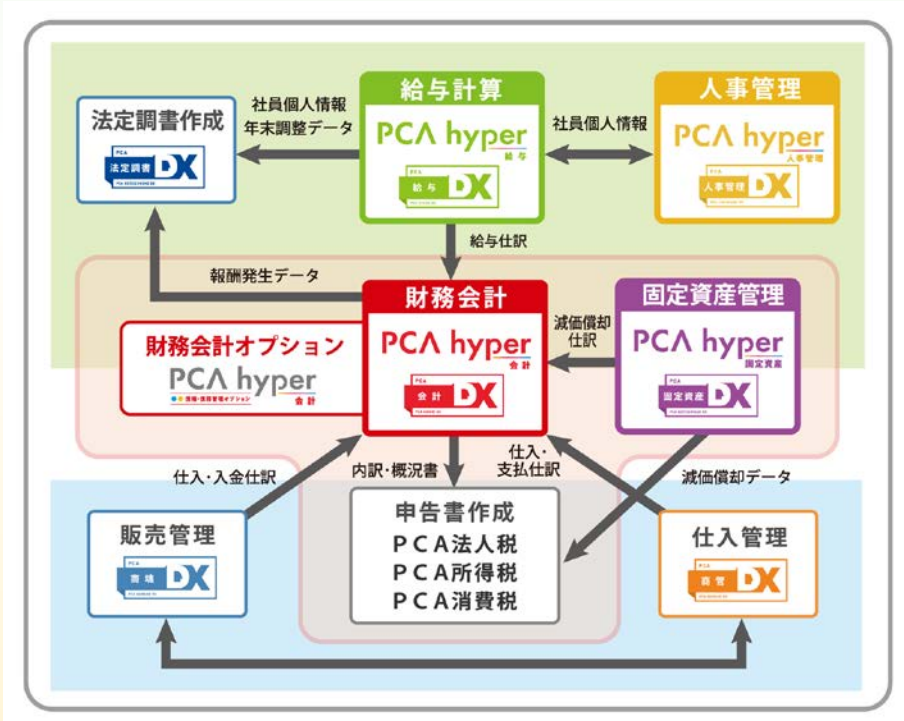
給与計算
PCA hyper
給与
PCA
給与 DX

人事管理
PCA hyper
人事管理
PCA
人事管理 DX

法定調書作成
PCA
法定調書 DX

社員個人情報
年末調整データ

社員個人情報

給与仕訳

報酬発生データ

財務会計
PCA hyper
会計
PCA
会計 DX

財務会計オプション
PCA hyper
会計

固定資産管理
PCA hyper
固定資産
PCA
固定資産 DX

減価償却
仕訳

仕入・入金仕訳

内訳・概況書

仕入・
支払仕訳

減価償却データ

販売管理
PCA
商魂 DX

申告書作成
PCA法人税
PCA所得税
PCA消費税

仕入管理
PCA
商管 DX